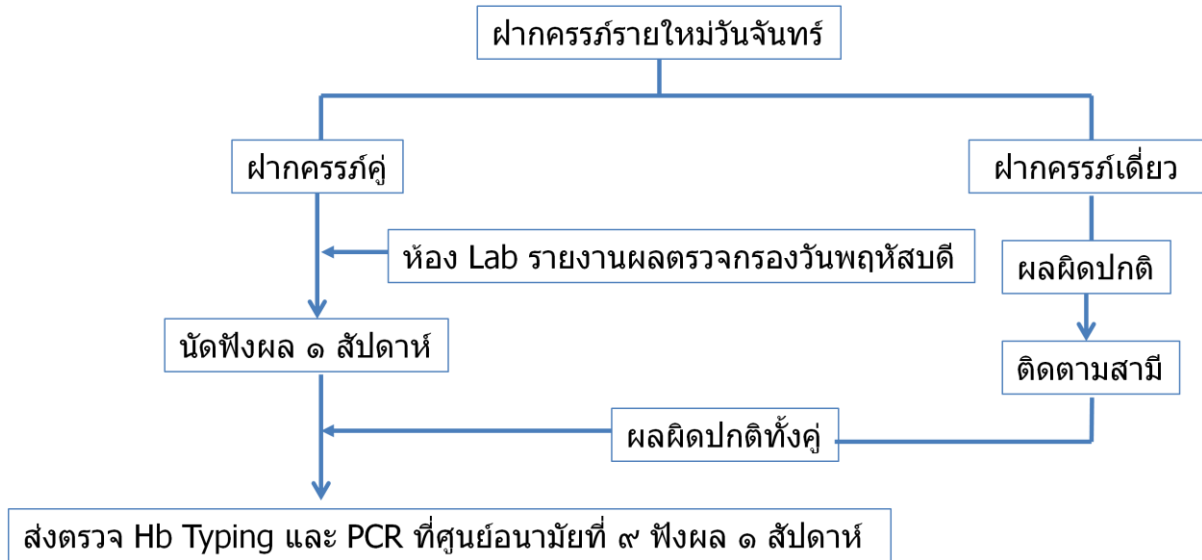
ฝากครรภ์รายใหม่วันจันทร์

ฝากครรภ์คู่

ฝากครรภ์เดี่ยว

ห้อง Lab รายงานผลตรวจกรองวันพฤหัสบดี

ผลผิดปกติ

นัดฟังผล ๑ สัปดาห์

ติดตามสามี

ผลผิดปกติทั้งคู่

ส่งตรวจ Hb Typing และ PCR ที่ศูนย์อนามัยที่ ๙ ฟังผล ๑ สัปดาห์